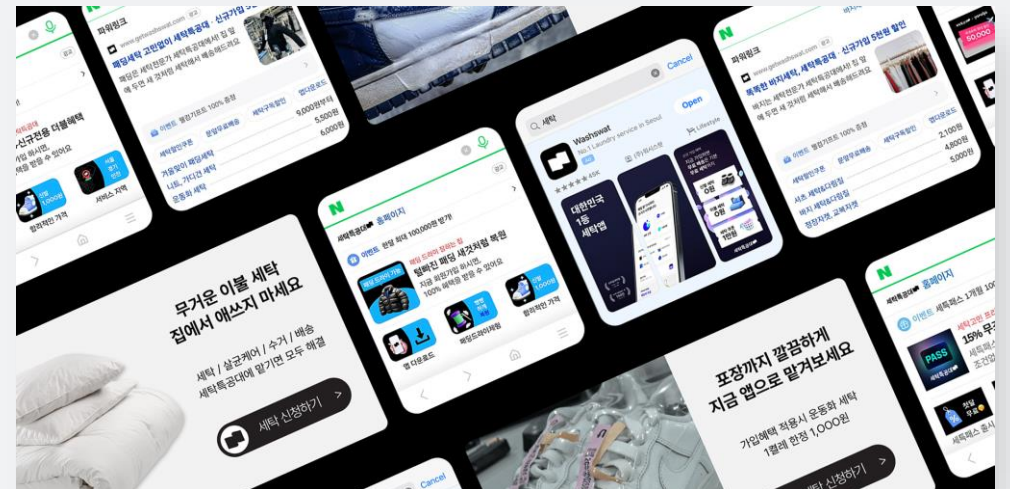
파워링크
www.getwashswat.com 광고
패딩세탁 고민없이 세탁특공대 - 신규가입
패딩은 세탁전문가 세탁특공대에서 집 앞
에 두면 새 것처럼 세탁해서 배송해드려요

이벤트 혜택가로 100% 충전
세탁/할인쿠폰 명품가방/신발 세탁구독혜택 앱다운로드
거위/오리 패딩세탁 9,000원부터
니트, 가디건 세탁 5,500원
운동화 세탁 6,000원

신규전용 더블혜택

세탁특공대 홈페이지
이벤트 . 한정 최대 100,000원 받기
패딩 드라이 찾아드림
텔빠진 패딩 새것처럼 복원
지금 패딩 세탁 맡기면, 100% 세탁후 받을 수 있어요
앱 다운로드
패딩드라이, 이워딩
합리적인 가격

무거운 이불 세탁
집에서 애쓰지 마세요
세탁 / 살균케어 / 수거 / 배송
세탁특공대에 맡기면 모두 해결
세탁 신청하기 >

세탁
Cancel
Washswat
No.1 Laundry service in Seoul
Open
대한민국 1등 세탁앱

파워링크
www.getwashswat.com
똑똑한 바지세탁, 세탁특공대 - 신규가입 5천원 할인
바지는 세탁전문가 세탁특공대에서 집 앞
에 두면 새 것처럼 세탁해서 배송해드려요
이벤트 혜택가로 100% 충전
세탁할인쿠폰 명품가방/신발 세탁구독혜택
셔츠 세탁&다림질 2,100원
바지 세탁&다림질 4,800원
정장자켓, 교복자켓 5,000원

세탁특공대 홈페이지
세탁패스 1개월 혜택
이벤트
15% 무
PASS

포장까지 깔끔하게
지금 앱으로 맡겨보세요
가입혜택 적용시 운동화 세탁
1켤레 한정 1,000원
세탁 신청하기 >

Cancel